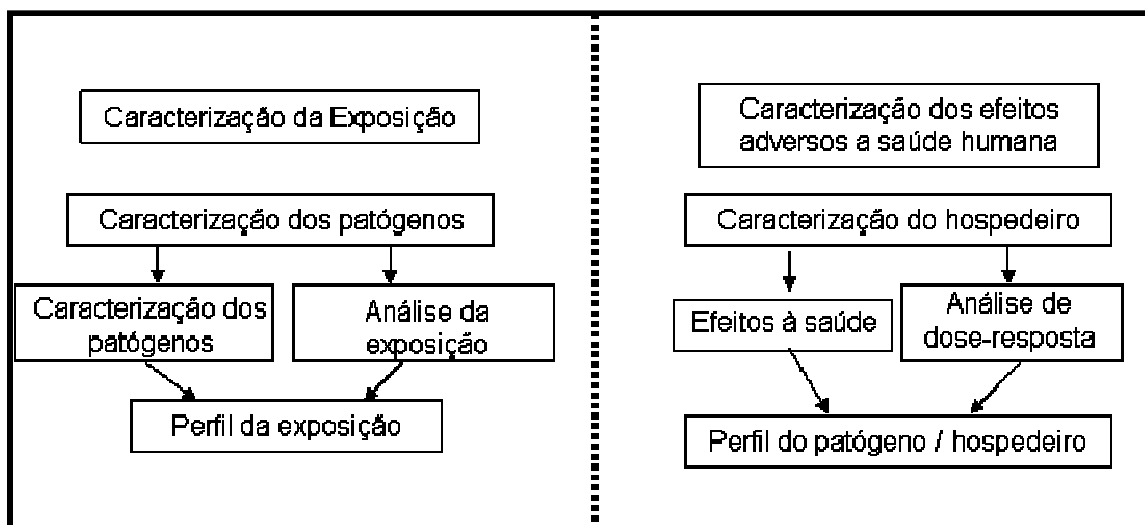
Caracterização da Exposição

Caracterização dos patógenos

Caracterização dos patógenos

Análise da exposição

Perfil da exposição

Caracterização dos efeitos adversos a saúde humana

Caracterização do hospedeiro

Efeitos à saúde

Análise de dose-resposta

Perfil do patógeno / hospedeiro